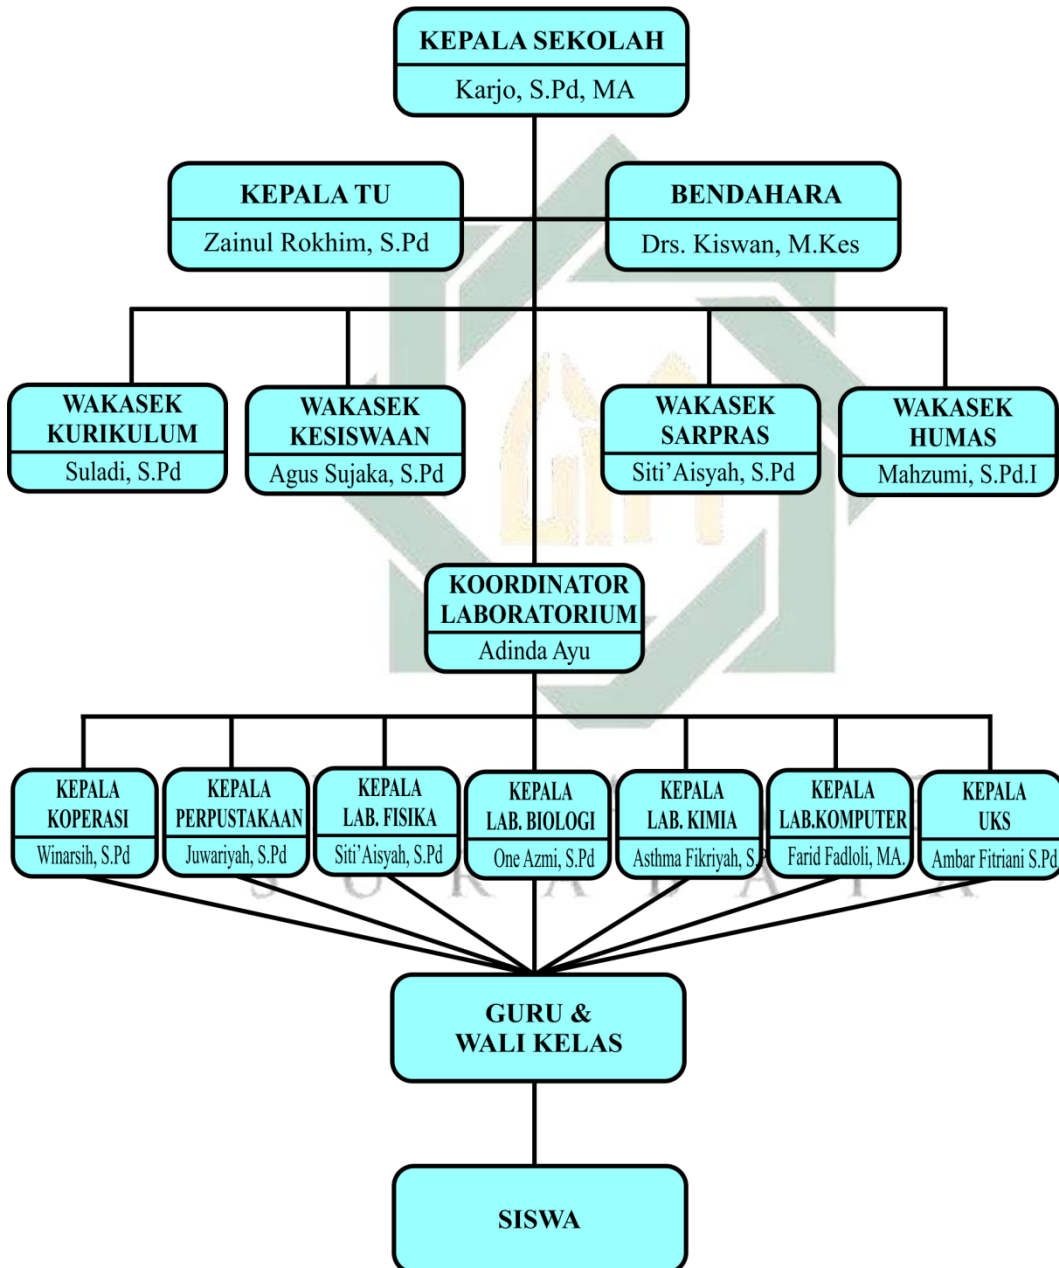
KEPALA SEKOLAH
Karjo, S.Pd, MA

KEPALA TU
Zainul Rokhim, S.Pd

BENDAHARA
Drs. Kiswan, M.Kes

WAKASEK KURIKULUM
Suladi, S.Pd

WAKASEK KESISWAAN
Agus Sujaka, S.Pd

WAKASEK SARPRAS
Siti'Aisyah, S.Pd

WAKASEK HUMAS
Mahzumi, S.Pd.I

KOORDINATOR LABORATORIUM
Adinda Ayu

KEPALA KOPERASI
Winarsih, S.Pd

KEPALA PERPUSTAKAAN
Juwariyah, S.Pd

KEPALA LAB. FISIKA
Siti'Aisyah, S.Pd

KEPALA LAB. BIOLOGI
One Azmi, S.Pd

KEPALA LAB. KIMIA
Asthma Fikriyah, S

KEPALA LAB.KOMPUTER
Farid Fadloli, MA.

KEPALA UKS
Ambar Fitriani S.Pd

S U R A B A Y A

GURU & WALI KELAS

SISWA